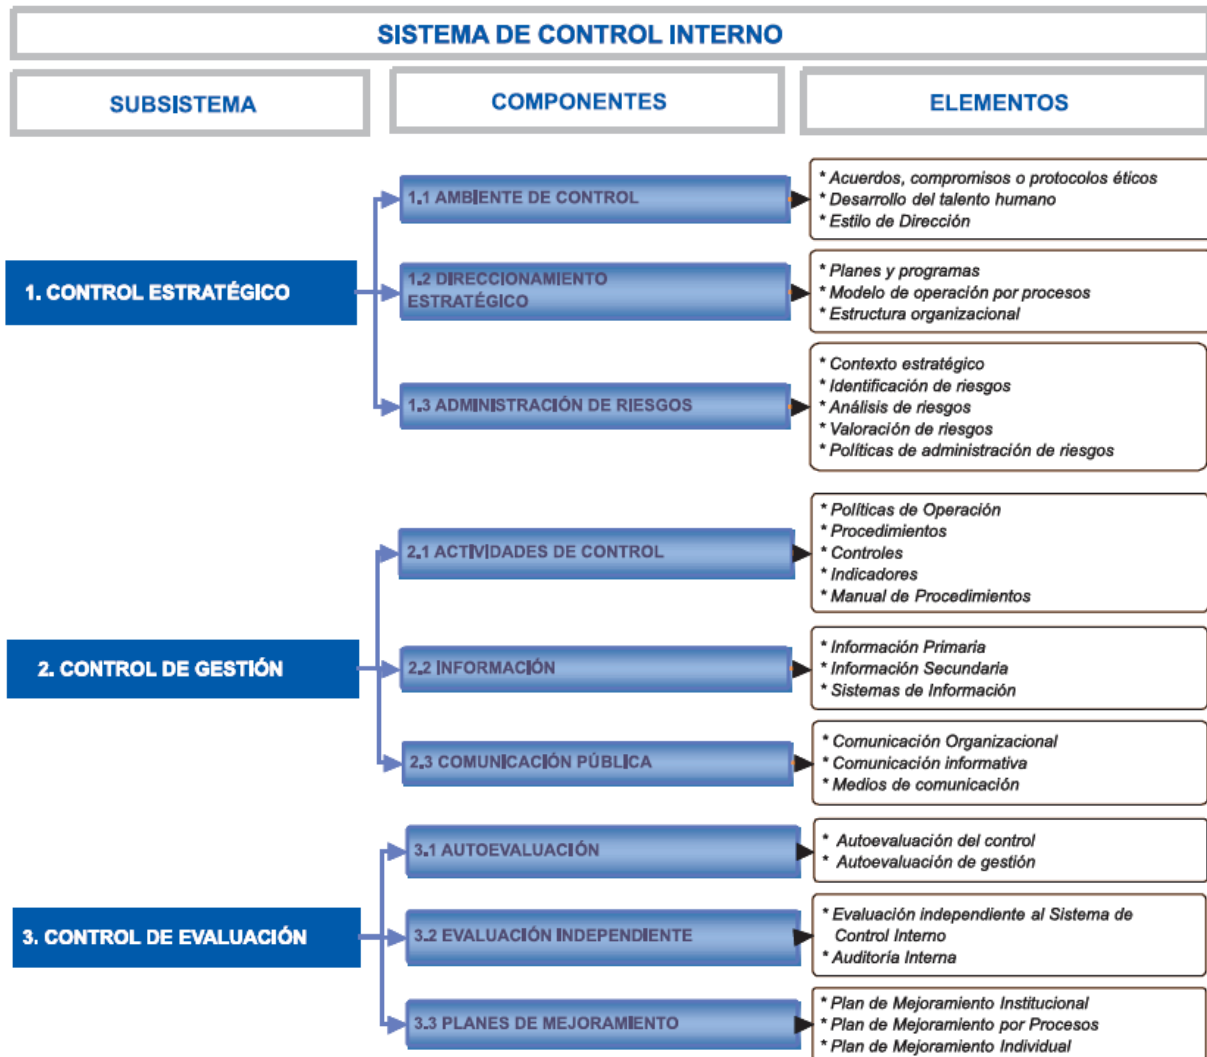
SISTEMA DE CONTROL INTERNO

SUBSISTEMA

COMPONENTES

ELEMENTOS

1. CONTROL ESTRATÉGICO

1.1 AMBIENTE DE CONTROL

* Acuerdos, compromisos o protocolos éticos
* Desarrollo del talento humano
* Estilo de Dirección

1.2 DIRECCIONAMIENTO ESTRATÉGICO

* Planes y programas
* Modelo de operación por procesos
* Estructura organizacional

1.3 ADMINISTRACIÓN DE RIESGOS

* Contexto estratégico
* Identificación de riesgos
* Análisis de riesgos
* Valoración de riesgos
* Políticas de administración de riesgos

2. CONTROL DE GESTIÓN

2.1 ACTIVIDADES DE CONTROL

* Políticas de Operación
* Procedimientos
* Controles
* Indicadores
* Manual de Procedimientos

2.2 INFORMACIÓN

* Información Primaria
* Información Secundaria
* Sistemas de Información

2.3 COMUNICACIÓN PÚBLICA

* Comunicación Organizacional
* Comunicación informativa
* Medios de comunicación

3. CONTROL DE EVALUACIÓN

3.1 AUTOEVALUACIÓN

* Autoevaluación del control
* Autoevaluación de gestión

3.2 EVALUACIÓN INDEPENDIENTE

* Evaluación independiente al Sistema de Control Interno
* Auditoría Interna

3.3 PLANES DE MEJORAMIENTO

* Plan de Mejoramiento Institucional
* Plan de Mejoramiento por Procesos
* Plan de Mejoramiento Individual